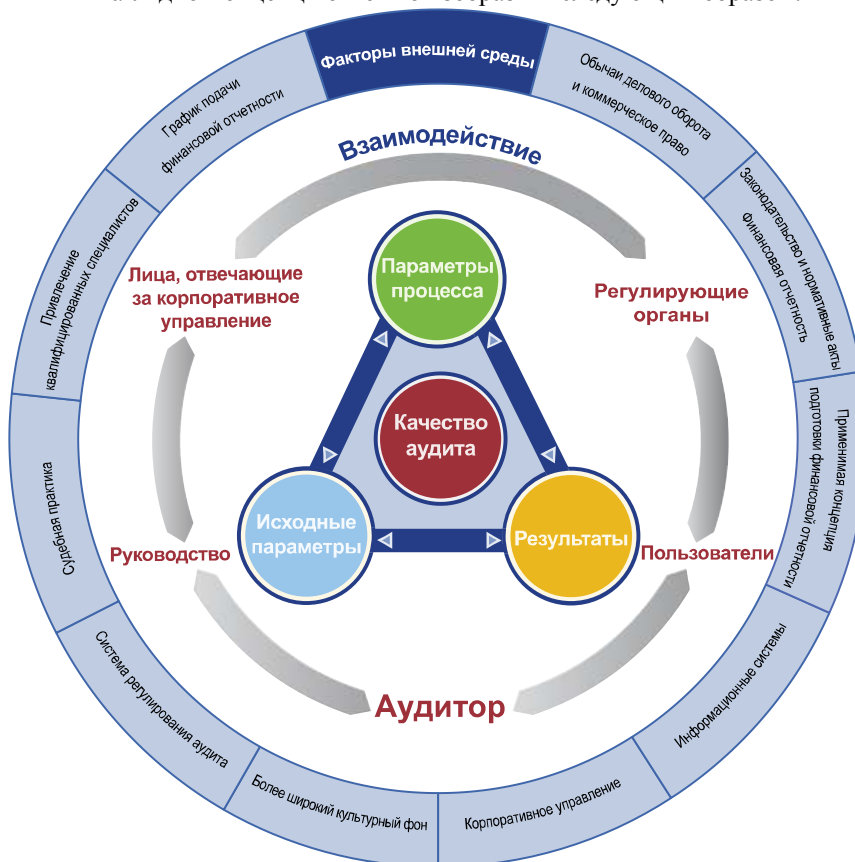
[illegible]

Факторы внешней среды

Обычаи делового оборота и коммерческое право

Законодательство и нормативные акты Финансовая отчетность

Применимая концепция подготовки финансовой отчетности

Информационные системы

Корпоративное управление

Более широкий культурный фон

Система регулирования аудита

Судебная практика

Привлечение квалифицированных специалистов

График подачи финансовой отчетности

Взаимодействие

Лица, отвечающие за корпоративное управление

Регулирующие органы

Руководство

Пользователи

Аудитор

Параметры процесса

Качество аудита

Исходные параметры

Результаты